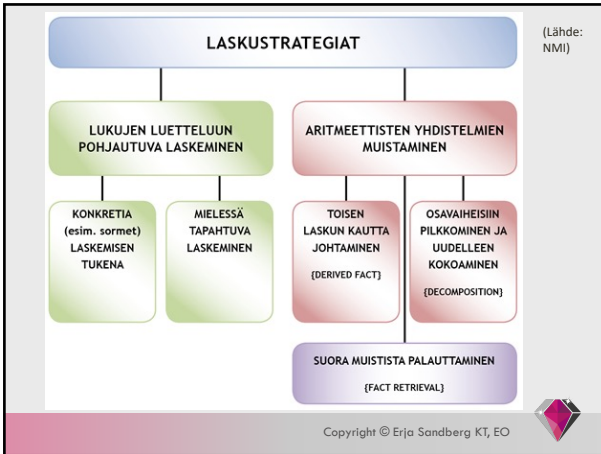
LASKUSTRATEGIAT

(Lähde: NMI)

LUKUJEN LUETTELUUN POHJAUTUVA LASKEMINEN

ARITMEETTISTEN YHDISTELMIEN MUISTAMINEN

KONKRETIA (esim. sormet) LASKEMISEN TUKENA

MIELESSÄ TAPAHTUVA LASKEMINEN

TOISEN LASKUN KAUTTA JOHTAMINEN

{DERIVED FACT}

OSAVAIHEISIIN PILKKOMINEN JA UUDELLEEN KOKOAMINEN

{DECOMPOSITION}

SUORA MUISTISTA PALAUTTAMINEN

{FACT RETRIEVAL}

Copyright © Erja Sandberg KT, EO